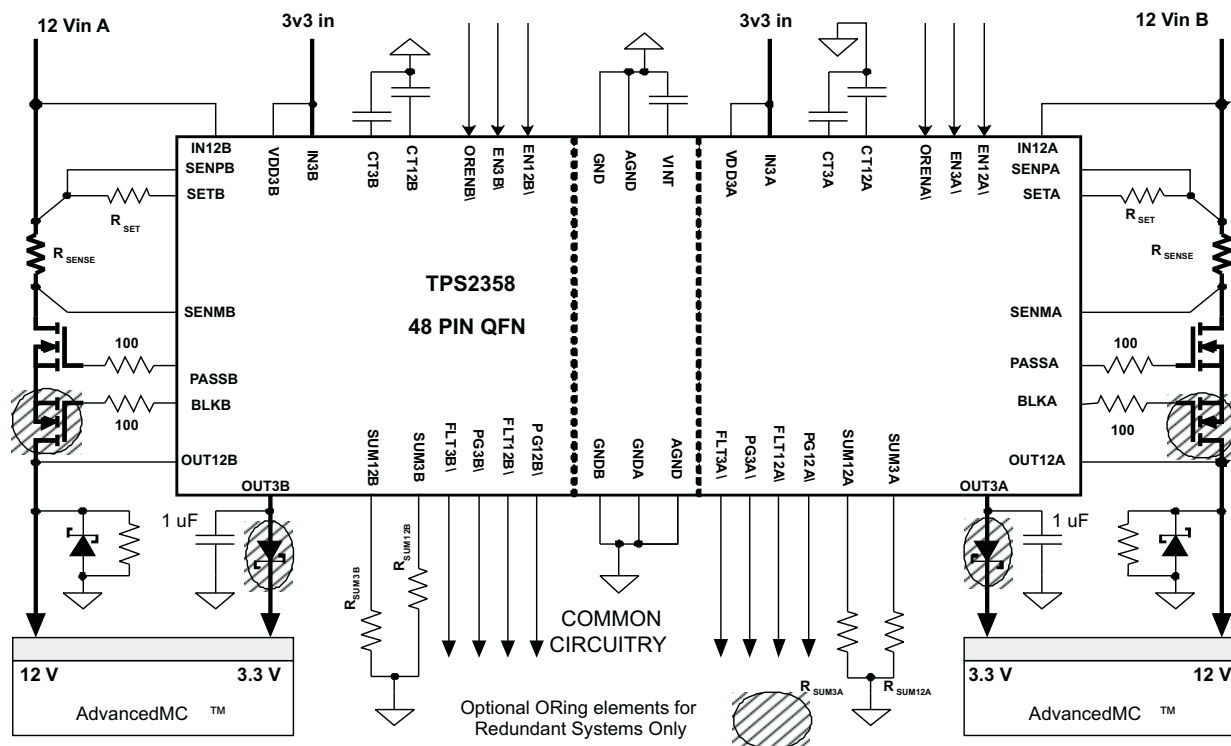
12 Vin A

3v3 in

3v3 in

12 Vin B

IN12B
SENPB
SETB
VDD3B
IN3B
CT3B
CT12B
ORENB\
EN3B\
EN12B\
GND
AGND
VINT
VDD3A
IN3A
CT3A
CT12A
ORENA\
EN3A\
EN12A\
IN12A
SENPA
SETA

$R_{SET}$
$R_{SENSE}$
$R_{SET}$
$R_{SENSE}$

TPS2358

48 PIN QFN

SENMB
100
PASSB
BLKB
100
OUT12B
OUT3B

SENMA
100
PASSA
BLKA
100
OUT12A
OUT3A

SUM12B
SUM3B
FLT3B\
PG3B\
FLT12B\
PG12B\
GNDB
GNDA
AGND
FLT3A\
PG3A\
FLT12A\
PG12A\
SUM12A
SUM3A

1 uF
1 uF

$R_{SUM3B}$
$R_{SUM12B}$

COMMON CIRCUITRY

$R_{SUM3A}$
$R_{SUM12A}$

12 V
3.3 V
AdvancedMC ™

3.3 V
12 V
AdvancedMC ™

Optional ORing elements for Redundant Systems Only